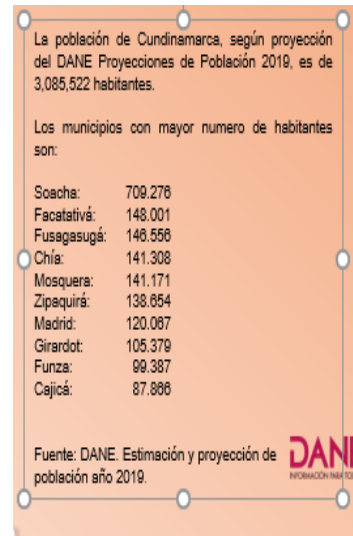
La población de Cundinamarca, según proyección del DANE Proyecciones de Población 2019, es de 3,085,522 habitantes.

Los municipios con mayor numero de habitantes son:

| | |
|---|---|
| Soacha: | 709.276 |
| Facatativá: | 148.001 |
| Fusagasugá: | 146.556 |
| Chía: | 141.308 |
| Mosquera: | 141.171 |
| Zipaquirá: | 138.654 |
| Madrid: | 120.087 |
| Girardot: | 105.379 |
| Funza: | 99.387 |
| Cajicá: | 87.866 |

Fuente: DANE. Estimación y proyección de población año 2019.

DANE
INFORMACIÓN PARA TO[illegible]